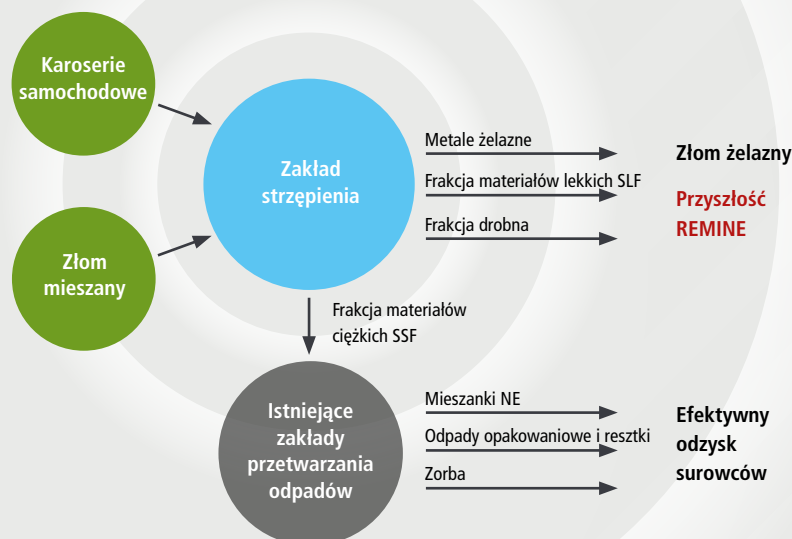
Karoserie samochodowe

Złom mieszany

Zakład strzępienia

Metale żelazne

Frakcja materiałów lekkich SLF

Frakcja drobna

Złom żelazny

Przyszłość REMINE

Frakcja materiałów ciężkich SSF

Istniejące zakłady przetwarzania odpadów

Mieszanki NE

Odpady opakowaniowe i resztki

Zorba

Efektywny odzysk surowców